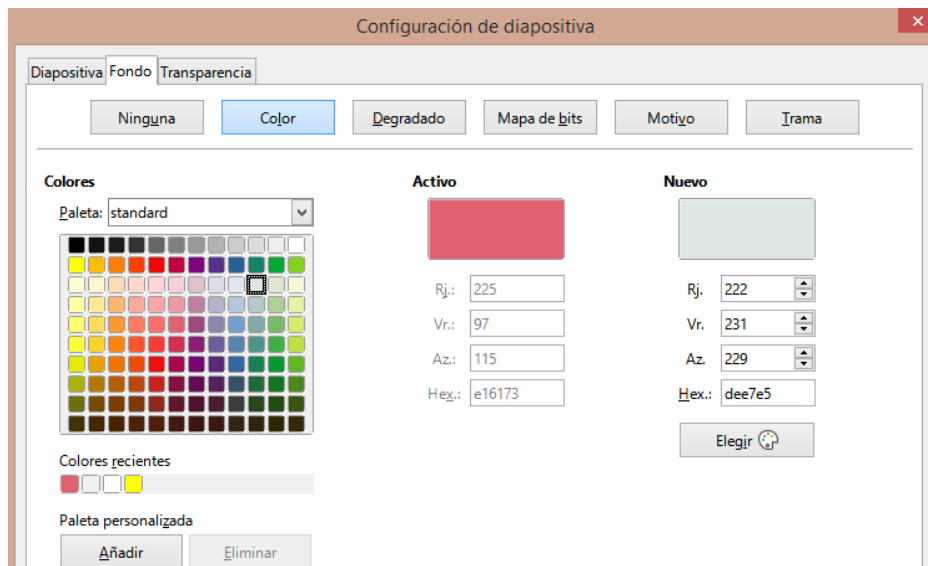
Configuración de diapositiva

Diapositiva | Fondo | Transparencia

Ninguna | Color | Degradado | Mapa de bits | Motivo | Trama

Colores

Paleta: standard

Colores recientes

Paleta personalizada

Añadir | Eliminar

Activo

Rj.: 225
Vr.: 97
Az.: 115
Hex.: e16173

Nuevo

Rj. 222
Vr. 231
Az. 229
Hex.: dee7e5

Elegir